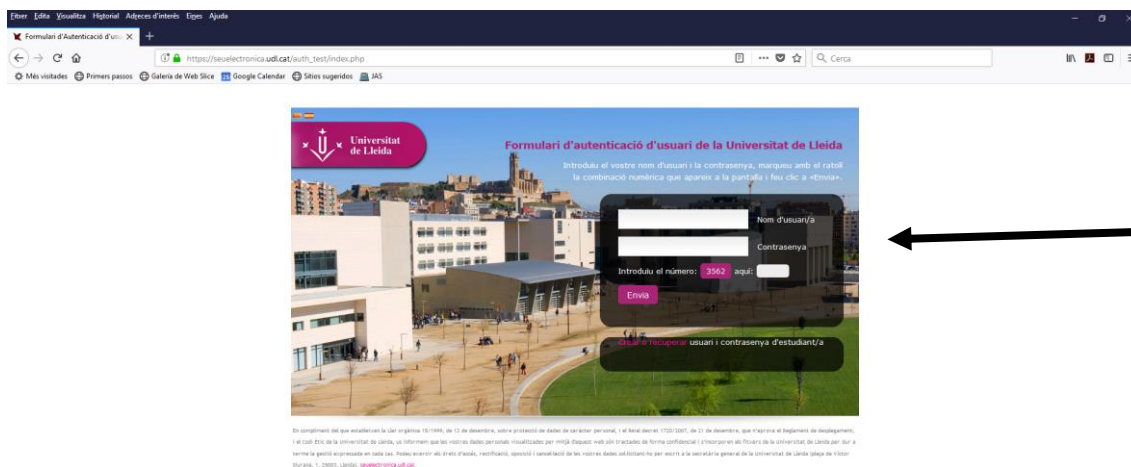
Fitxer Edita Visualitza Historial Adreces d'interès Eines Ajuda

Formulari d'Autenticació d'usu ×

https://seuelectronica.udl.cat/auth_test/index.php

Cerca

Més visitades Primers passos Galeria de Web Slice Google Calendar Sitios sugeridos JAS

Universitat de Lleida

Formulari d'autenticació d'usuari de la Universitat de Lleida

Introduïu el vostre nom d'usuari i la contrasenya, marqueu amb el ratolí la combinació numèrica que apareix a la pantalla i feu clic a «Envia».

Nom d'usuari/a

Contrasenya

Introduïu el número: 3562 aquí:

Envia

Crear o recuperar usuari i contrasenya d'estudiant/a

En compliment del que estableixen la Llei orgànica 15/1999, de 13 de desembre, sobre protecció de dades de caràcter personal, i el Reial decret 1720/2007, de 21 de desembre, que n'aprova el Reglament de desplegament; i el Codi Ètic de la Universitat de Lleida, us informem que les vostres dades personals visualitzades per mitjà d'aquest web són tractades de forma confidencial i s'incorporen als fitxers de la Universitat de Lleida per dur a terme la gestió expressada en cada cas. Podeu exercir els drets d'accés, rectificació, oposició i cancel·lació de les vostres dades sol·licitant-ho per escrit a la secretaria general de la Universitat de Lleida (plaça de Víctor Siurana, 1. 25003. Lleida). seuelectronica.udl.cat